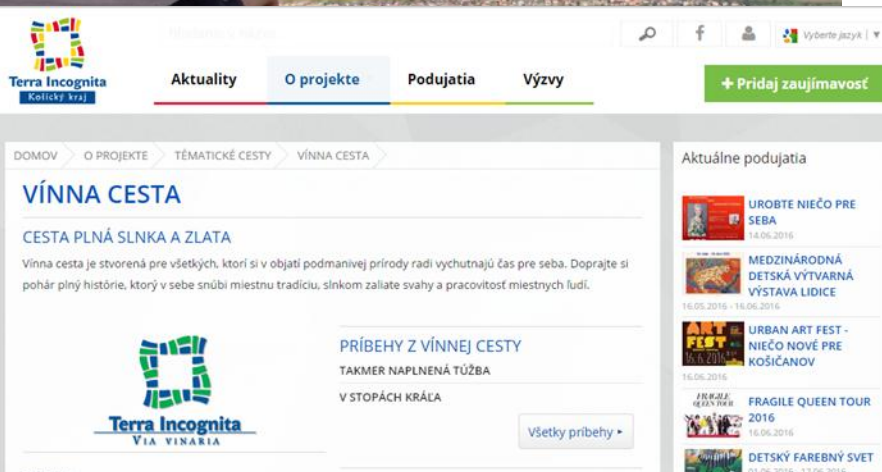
Terra Incognita
Košický kraj

Vyberte jazyk

Aktuality
O projekte
Podujatia
Výzvy

+ Pridaj zaujímavosť

DOMOV > O PROJEKTE > TÉMATICKÉ CESTY > VÍNNA CESTA

VÍNNA CESTA

CESTA PLNÁ SLNKA A ZLATA

Vínna cesta je stvorená pre všetkých, ktorí si v objatí podmanivej prírody radi vychutnajú čas pre seba. Doprajte si pohár plný histórie, ktorý v sebe snúbi miestnu tradíciu, slnkom zaliate svahy a pracovitosť miestnych ľudí.

Terra Incognita
VIA VINARIA

PRÍBEHY Z VÍNNEJ CESTY

TAKMER NAPLNENÁ TÚŽBA

V STOPÁCH KRÁĽA

Všetky príbehy ▸

Aktuálne podujatia

UROBTE NIEČO PRE SEBA
14.06.2016

MEDZINÁRODNÁ DETSKÁ VÝTVARNÁ VÝSTAVA LIDICE
16.05.2016 - 16.06.2016

URBAN ART FEST - NIEČO NOVÉ PRE KOŠIČANOV
16.06.2016

FRAGILE QUEEN TOUR 2016
16.06.2016

DETSKÝ FAREBNÝ SVET
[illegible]